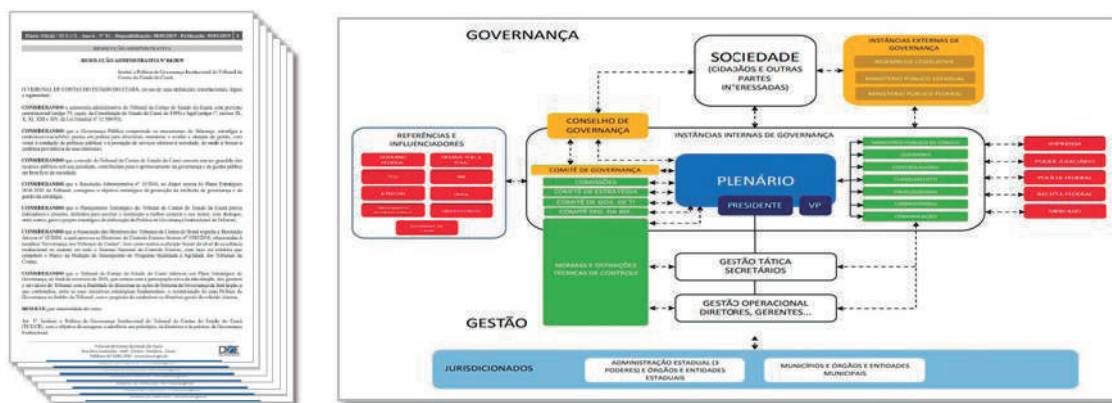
RESOLUÇÃO ADMINISTRATIVA

GOVERNANÇA

SOCIEDADE
(CIDADÃOS E OUTRAS PARTES INTERESSADAS)

INSTÂNCIAS EXTERNAS DE GOVERNANÇA

ASSEMBLEIA LEGISLATIVA

MINISTÉRIO PÚBLICO ESTADUAL

MINISTÉRIO PÚBLICO FEDERAL

CONSELHO DE GOVERNANÇA

REFERÊNCIAS E INFLUENCIADORES

INSTÂNCIAS INTERNAS DE GOVERNANÇA

COMITÊ DE GOVERNANÇA

COMISSÕES

COMITÊ DE ESTRATÉGIA

COMITÊ DE GOV. DE TI

COMITÊ ESP. DA RFI

PLENÁRIO

PRESIDENTE

VP

IMPRENSA

PODER JUDICIÁRIO

POLÍCIA FEDERAL

RECEITA FEDERAL

SEBRAE

NORMAS E DEFINIÇÕES TÉCNICAS DE CONTROLE

GESTÃO TÁTICA
SECRETÁRIOS

GESTÃO OPERACIONAL
DIRETORES, GERENTES...

GESTÃO

JURISDICIONADOS

ADMINISTRAÇÃO ESTADUAL (3 PODERES) E ÓRGÃOS E ENTIDADES ESTADUAIS

MUNICÍPIOS E ÓRGÃOS E ENTIDADES MUNICIPAIS